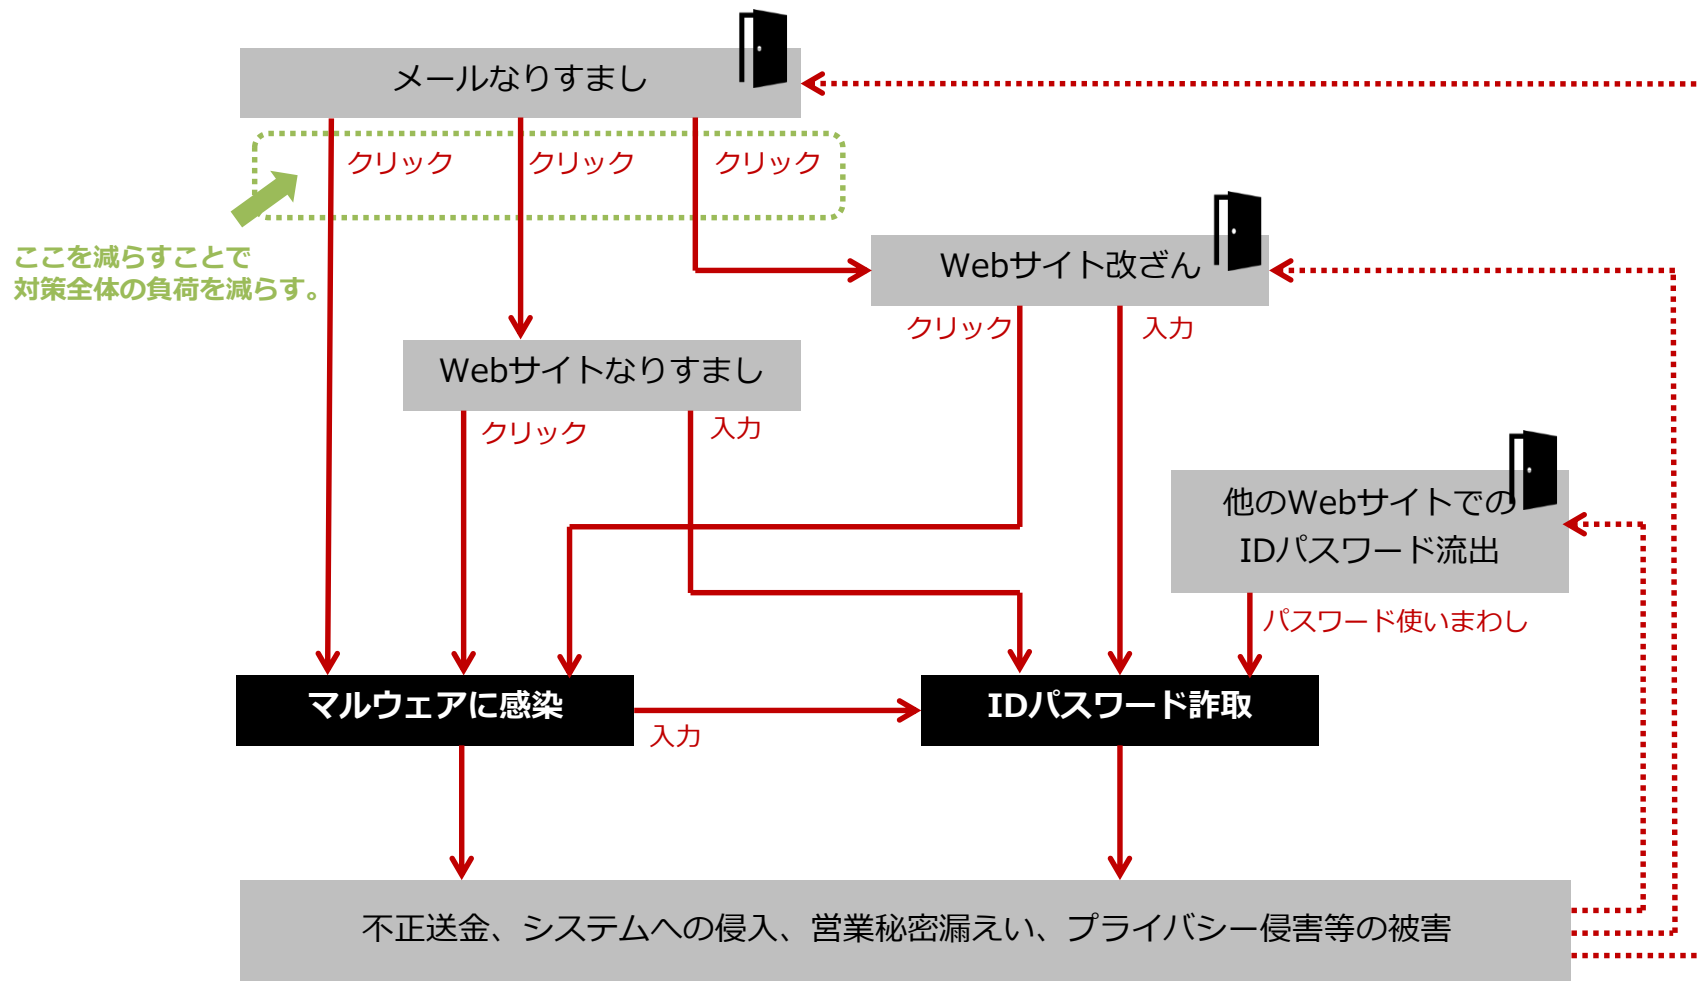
メールなりすまし

クリック

クリック

クリック

ここを減らすことで
対策全体の負荷を減らす。

Webサイト改ざん

クリック

入力

Webサイトなりすまし

クリック

入力

他のWebサイトでの
IDパスワード流出

パスワード使いまわし

マルウェアに感染

入力

IDパスワード詐取

不正送金、システムへの侵入、営業秘密漏えい、プライバシー侵害等の被害